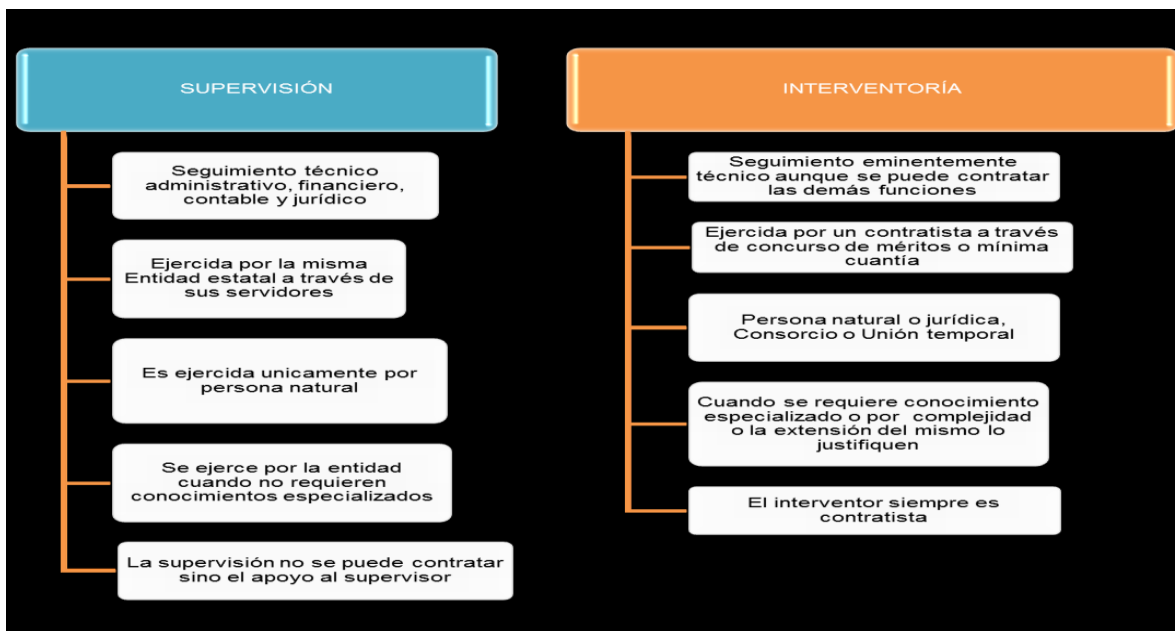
SUPERVISIÓN

Seguimiento técnico administrativo, financiero, contable y jurídico

Ejercida por la misma Entidad estatal a través de sus servidores

Es ejercida unicamente por persona natural

Se ejerce por la entidad cuando no requieren conocimientos especializados

La supervisión no se puede contratar sino el apoyo al supervisor

INTERVENTORÍA

Seguimiento eminentemente técnico aunque se puede contratar las demás funciones

Ejercida por un contratista a través de concurso de méritos o mínima cuantía

Persona natural o jurídica, Consorcio o Unión temporal

Cuando se requiere conocimiento especializado o por complejidad o la extensión del mismo lo justifiquen

El interventor siempre es contratista